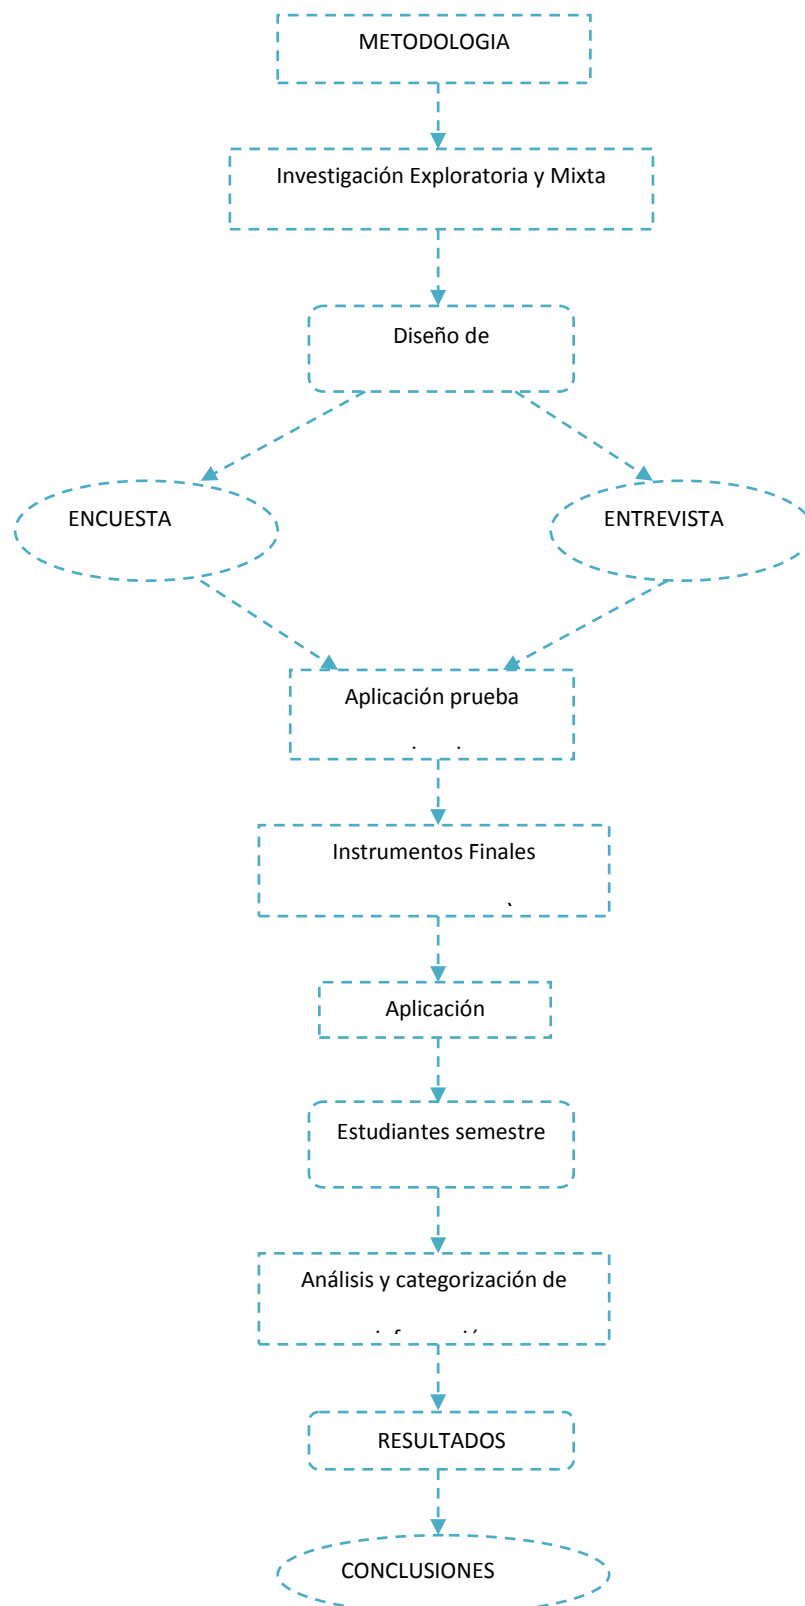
METODOLOGIA

Investigación Exploratoria y Mixta

Diseño de

ENCUESTA

ENTREVISTA

Aplicación prueba

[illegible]

Instrumentos Finales

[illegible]

Aplicación

Estudiantes semestre

Análisis y categorización de

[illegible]

RESULTADOS

CONCLUSIONES